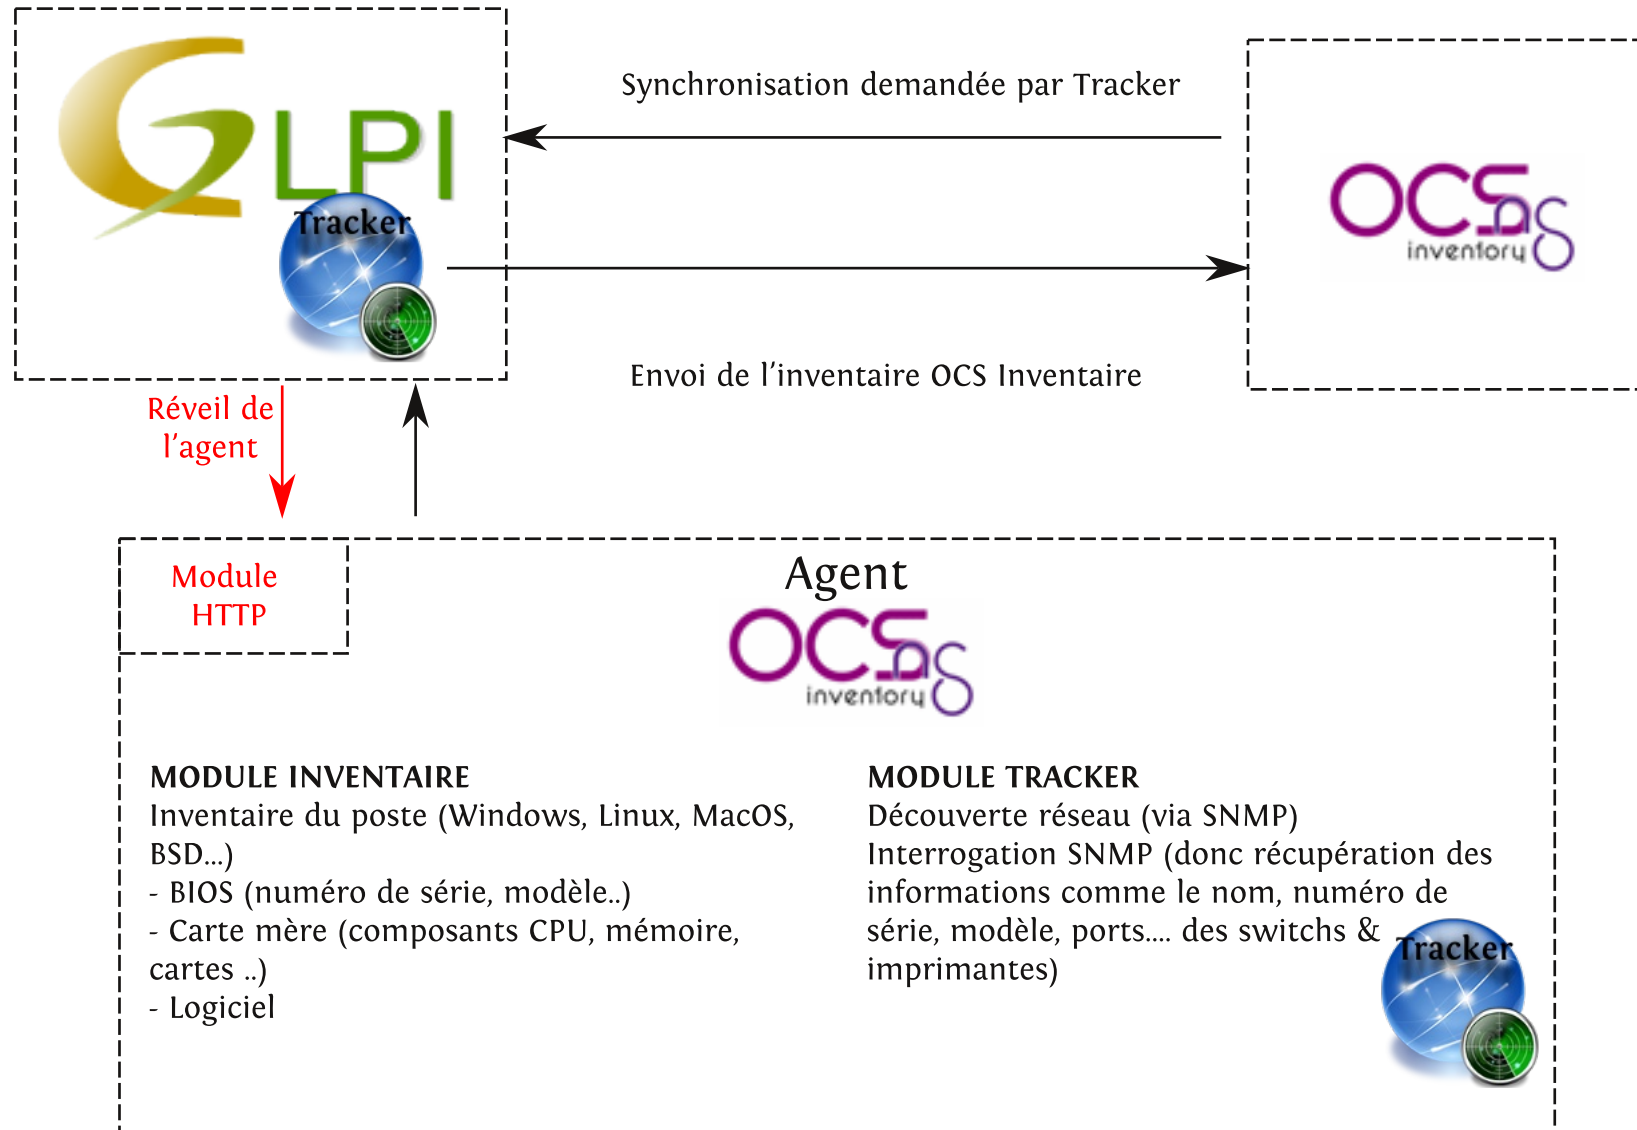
GLPI
Tracker

Synchronisation demandée par Tracker

OCS ng inventory

Envoi de l'inventaire OCS Inventaire

Réveil de l'agent

Module HTTP

Agent

OCS ng inventory

MODULE INVENTAIRE
Inventaire du poste (Windows, Linux, MacOS, BSD...)
- BIOS (numéro de série, modèle..)
- Carte mère (composants CPU, mémoire, cartes ..)
- Logiciel

MODULE TRACKER
Découverte réseau (via SNMP)
Interrogation SNMP (donc récupération des informations comme le nom, numéro de série, modèle, ports.... des switchs & imprimantes)

Tracker